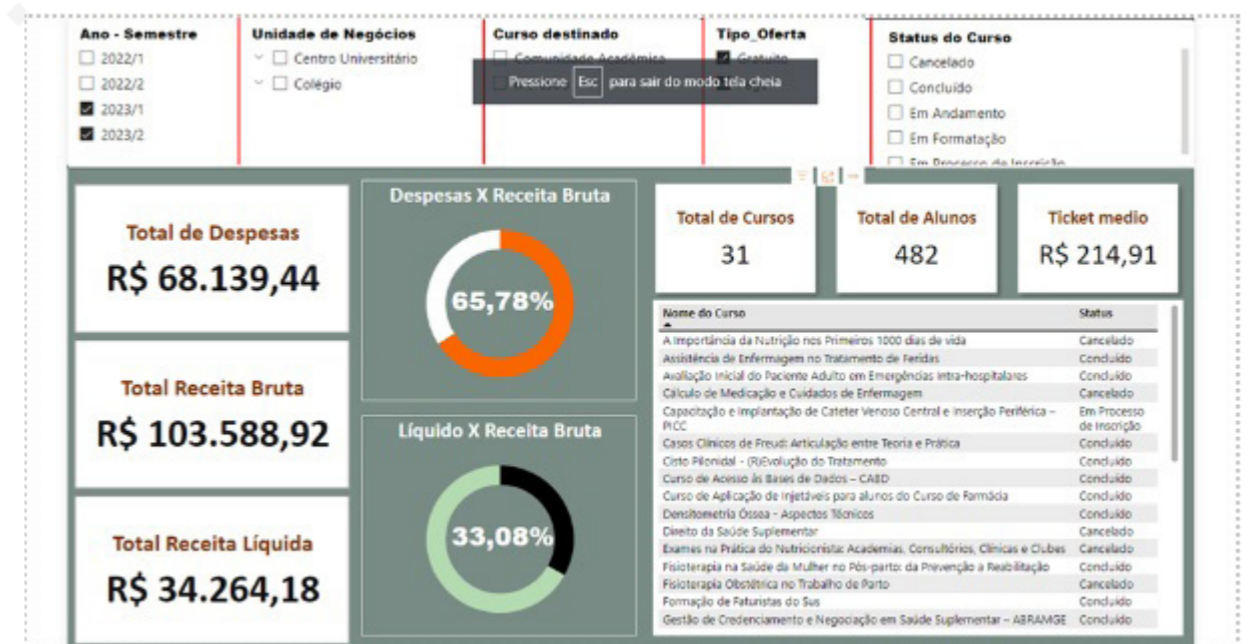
Ano - Semestre
2022/1
2022/2
2023/1
2023/2

Unidade de Negócios
Centro Universitário
Colégio

Curso destinado
Comunidade Acadêmica

Pressione Esc para sair do modo tela cheia

Tipo_Oferta
Gratuito

Status do Curso
Cancelado
Concluído
Em Andamento
Em Formatação
Em Processo de Inscrição

Total de Despesas
R$ 68.139,44

Total Receita Bruta
R$ 103.588,92

Total Receita Líquida
R$ 34.264,18

Despesas X Receita Bruta
65,78%

Líquido X Receita Bruta
33,08%

Total de Cursos
31

Total de Alunos
482

Ticket medio
R$ 214,91

| Nome do Curso | Status |
|---|---|
| A Importância da Nutrição nos Primeiros 1000 dias de vida | Cancelado |
| Assistência de Enfermagem no Tratamento de Feridas | Concluído |
| Avaliação Inicial do Paciente Adulto em Emergências Intra-hospitalares | Concluído |
| Cálculo de Medicação e Cuidados de Enfermagem | Cancelado |
| Capacitação e Implantação de Cateter Venoso Central e Inserção Periférica – PICC | Em Processo de Inscrição |
| Casos Clínicos de Freud: Articulação entre Teoria e Prática | Concluído |
| Cisto Pilonidal - (R)Evolução do Tratamento | Concluído |
| Curso de Acesso às Bases de Dados – CABD | Concluído |
| Curso de Aplicação de Injetáveis para alunos do Curso de Farmácia | Concluído |
| Densitometria Óssea - Aspectos Técnicos | Concluído |
| Direito da Saúde Suplementar | Cancelado |
| Exames na Prática do Nutricionista: Academias, Consultórios, Clínicas e Clubes | Cancelado |
| Fisioterapia na Saúde da Mulher no Pós-parto: da Prevenção a Reabilitação | Concluído |
| Fisioterapia Obstétrica no Trabalho de Parto | Cancelado |
| Formação de Faturistas do Sus | Concluído |
| Gestão de Credenciamento e Negociação em Saúde Suplementar – ABRAMGE | Concluído |